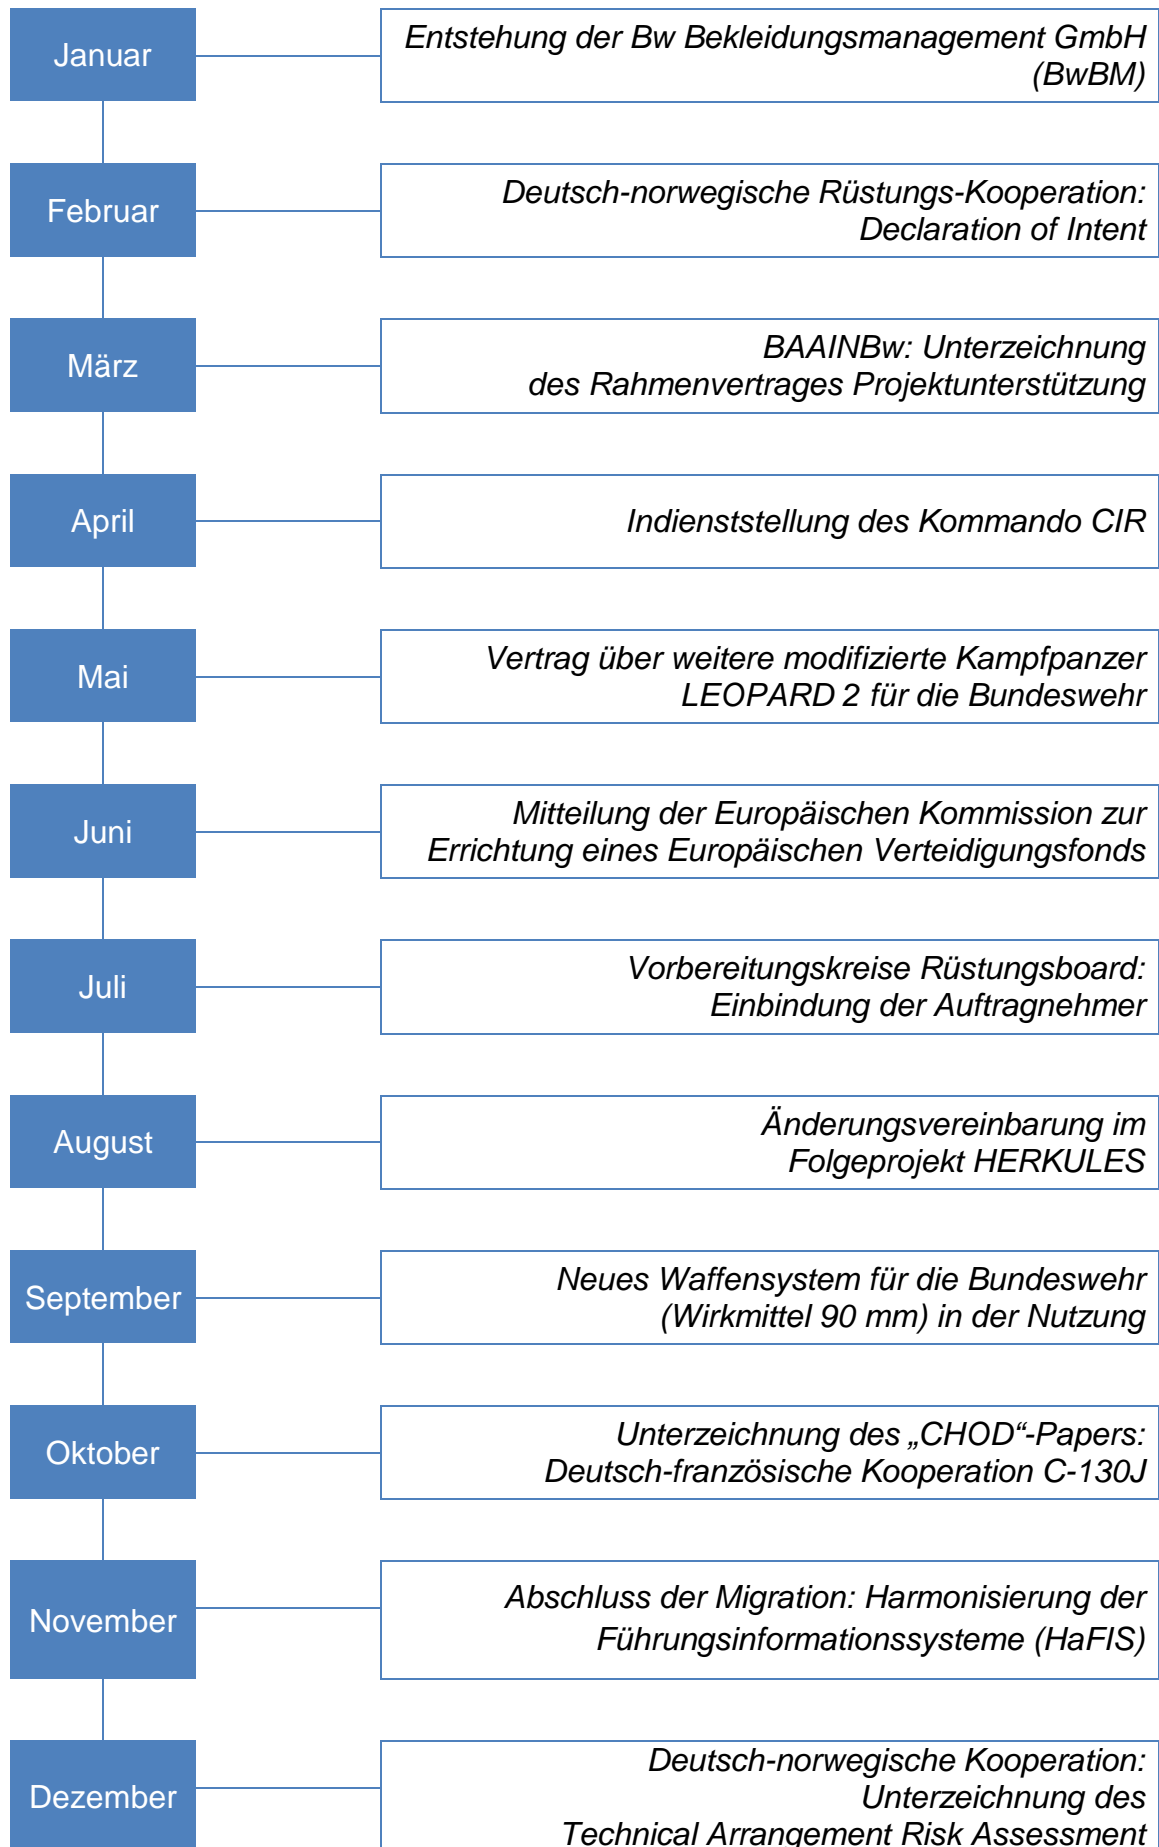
Januar

Entstehung der Bw Bekleidungsmanagement GmbH (BwBM)

Februar

Deutsch-norwegische Rüstungs-Kooperation: Declaration of Intent

März

BAAINBw: Unterzeichnung des Rahmenvertrages Projektunterstützung

April

Indienststellung des Kommando CIR

Mai

Vertrag über weitere modifizierte Kampfpanzer LEOPARD 2 für die Bundeswehr

Juni

Mitteilung der Europäischen Kommission zur Errichtung eines Europäischen Verteidigungsfonds

Juli

Vorbereitungskreise Rüstungsboard: Einbindung der Auftragnehmer

August

Änderungsvereinbarung im Folgeprojekt HERKULES

September

Neues Waffensystem für die Bundeswehr (Wirkmittel 90 mm) in der Nutzung

Oktober

Unterzeichnung des „CHOD“-Papers: Deutsch-französische Kooperation C-130J

November

Abschluss der Migration: Harmonisierung der Führungsinformationssysteme (HaFIS)

Dezember

Deutsch-norwegische Kooperation: Unterzeichnung des Technical Arrangement Risk Assessment